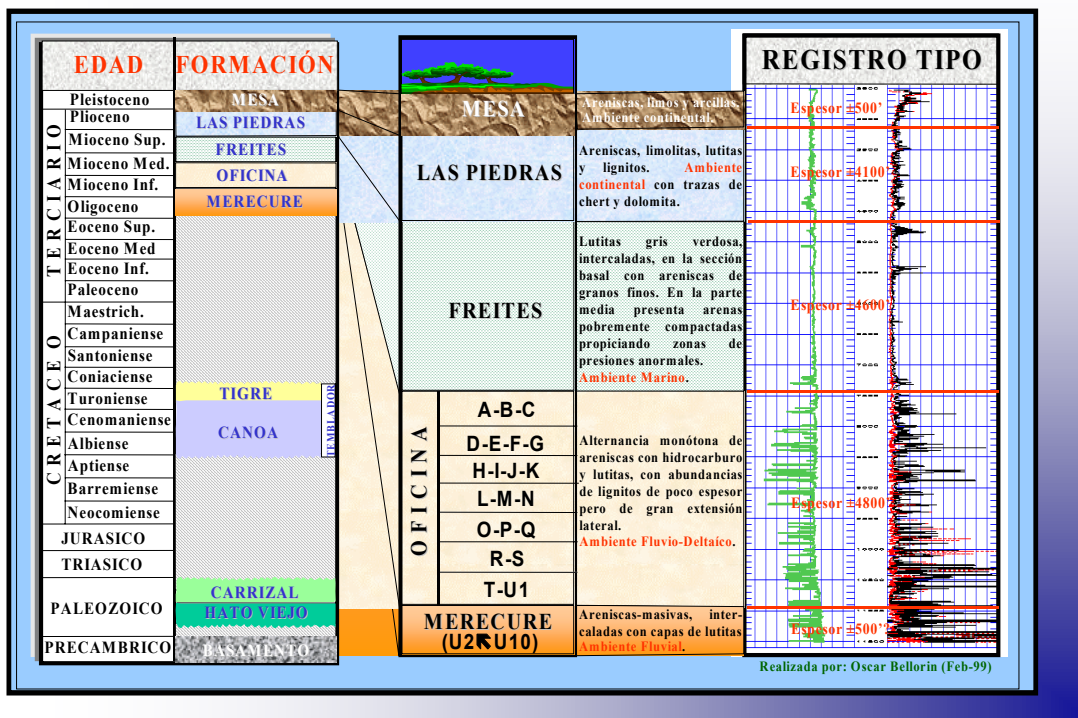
EDAD

FORMACIÓN

Pleistoceno

TERCIARIO

Plioceno
Mioceno Sup.
Mioceno Med.
Mioceno Inf.
Oligoceno
Eoceno Sup.
Eoceno Med
Eoceno Inf.
Paleoceno

CRETACEO

Maestrich.
Campaniense
Santoniense
Coniaciense
Turoniense
Cenomaniense
Albiense
Aptiense
Barremiense
Neocomiense

JURASICO
TRIASICO
PALEOZOICO
PRECAMBRICO

MESA
LAS PIEDRAS
FREITES
OFICINA
MERECURE
TIGRE
CANOA
TEMBLADOR
CARRIZAL
HATO VIEJO
BASAMENTO

MESA
LAS PIEDRAS
FREITES

OFICINA

A-B-C
D-E-F-G
H-I-J-K
L-M-N
O-P-Q
R-S
T-U1

MERECURE (U2 U10)

Areniscas, limos y arcillas. Ambiente continental.

Areniscas, limolitas, lutitas y lignitos. Ambiente continental con trazas de chert y dolomita.

Lutitas gris verdosa, intercaladas, en la sección basal con areniscas de granos finos. En la parte media presenta arenas pobremente compactadas propiciando zonas de presiones anormales. Ambiente Marino.

Alternancia monótona de areniscas con hidrocarburo y lutitas, con abundancias de lignitos de poco espesor pero de gran extensión lateral. Ambiente Fluvio-Deltaico.

Areniscas-masivas, intercaladas con capas de lutitas Ambiente Fluvial.

REGISTRO TIPO

Espesor ±500'
Espesor ±4100'
Espesor ±4600'
Espesor ±4800'
Espesor ±500''

Realizada por: Oscar Bellorin (Feb-99)